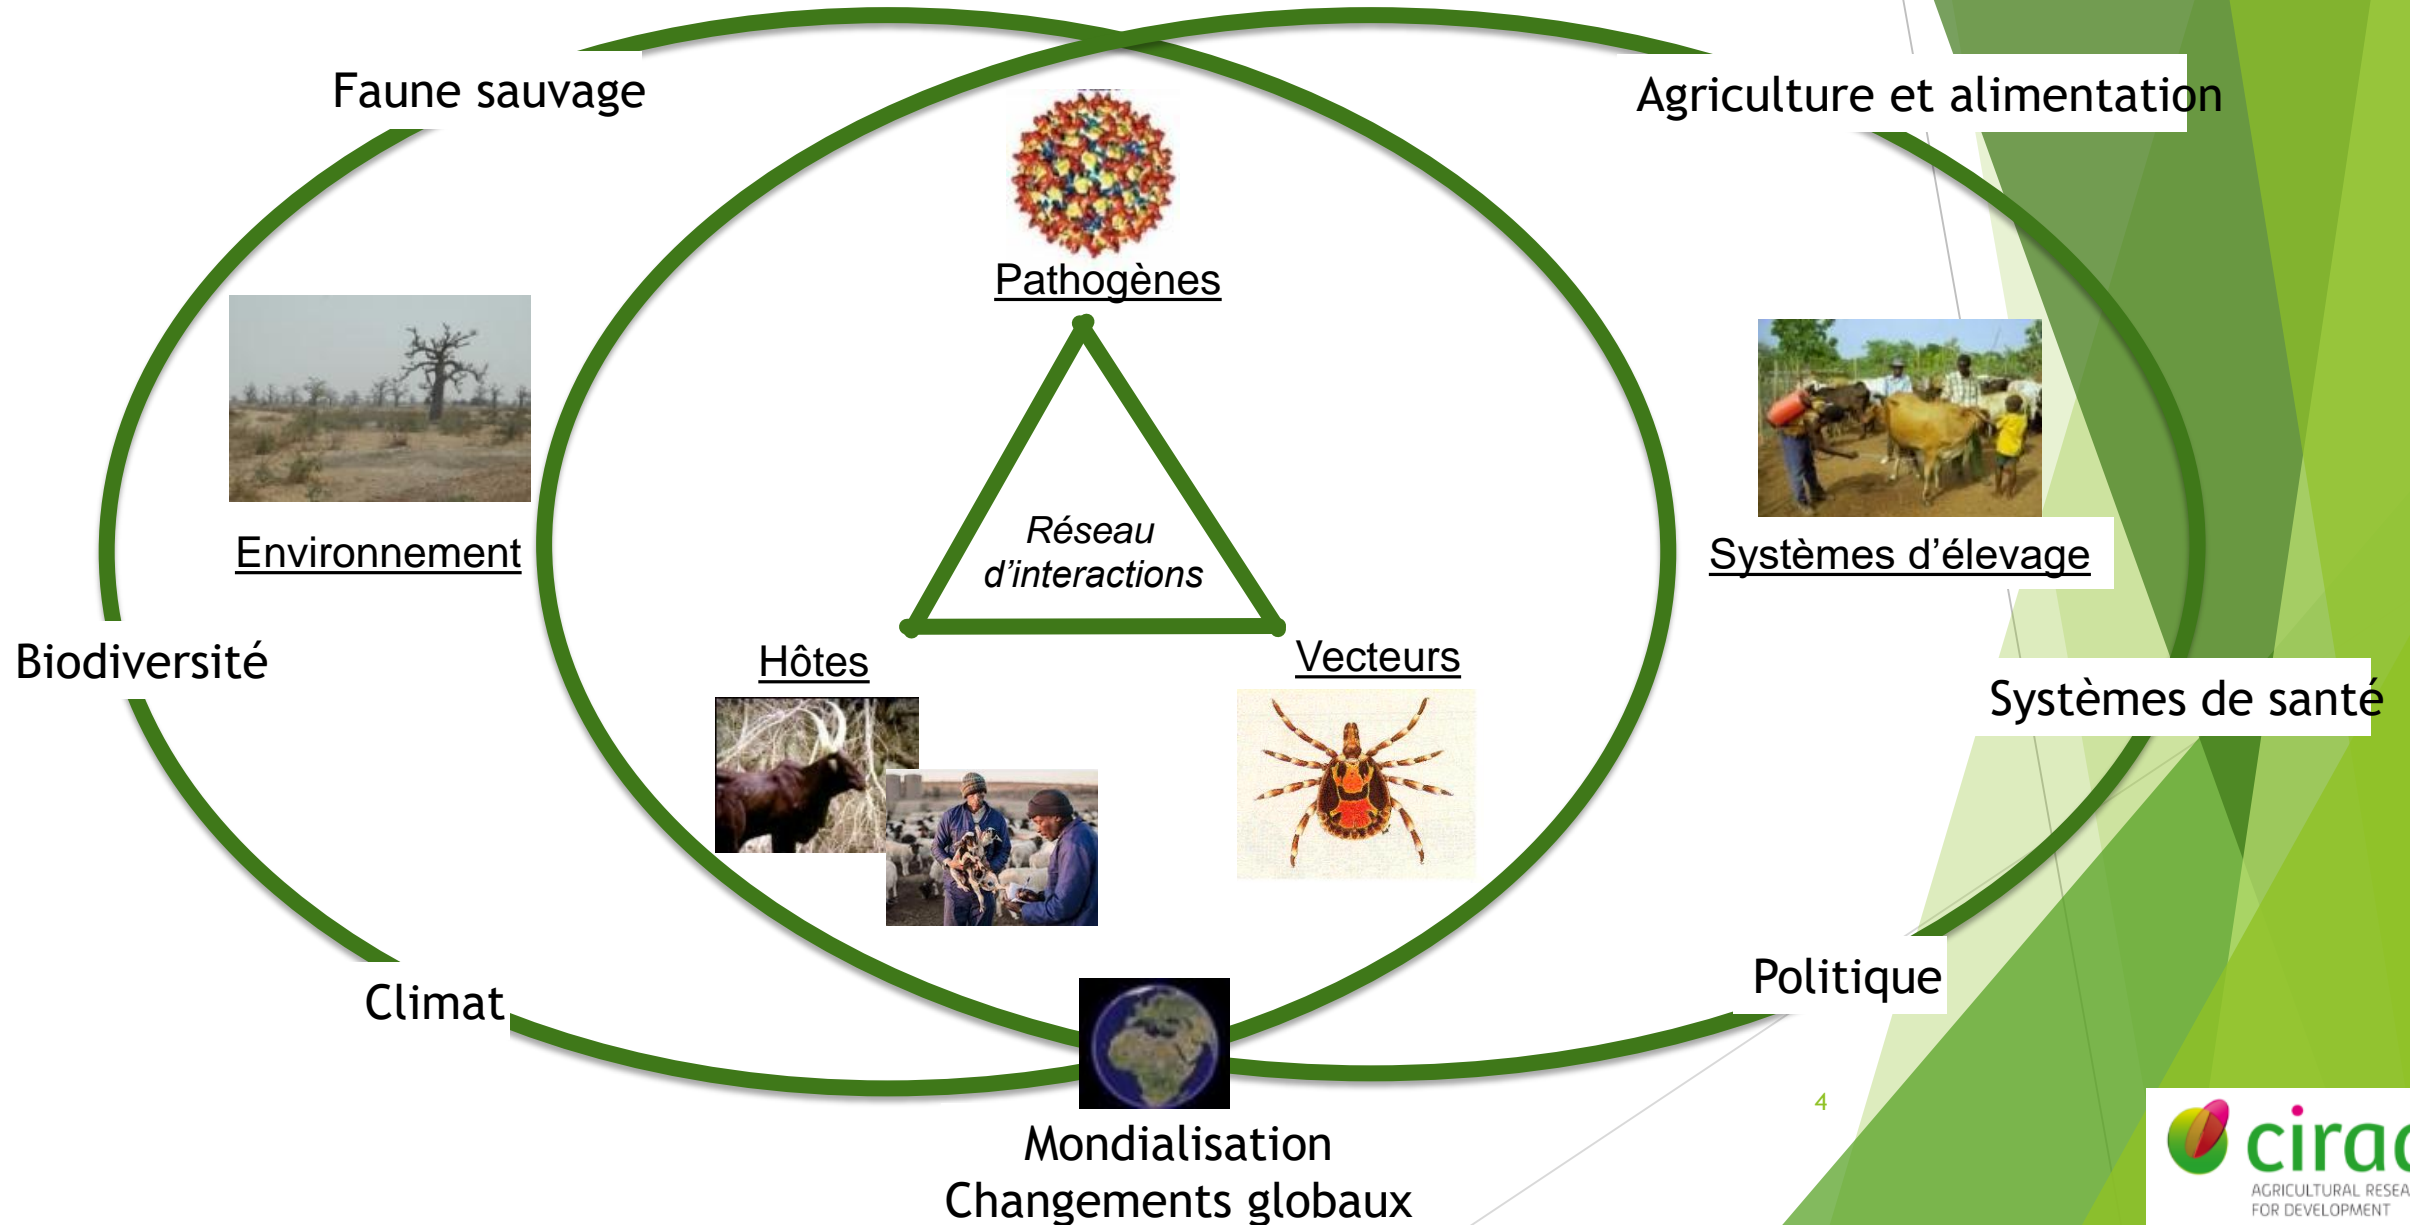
Faune sauvage

Agriculture et alimentation

Pathogènes

Environnement

Réseau d'interactions

Systèmes d'élevage

Biodiversité

Hôtes

Vecteurs

Systèmes de santé

Politique

Climat

Mondialisation
Changements globaux

4

cira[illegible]
AGRICULTURAL RESEA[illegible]
FOR DEVELOPMENT